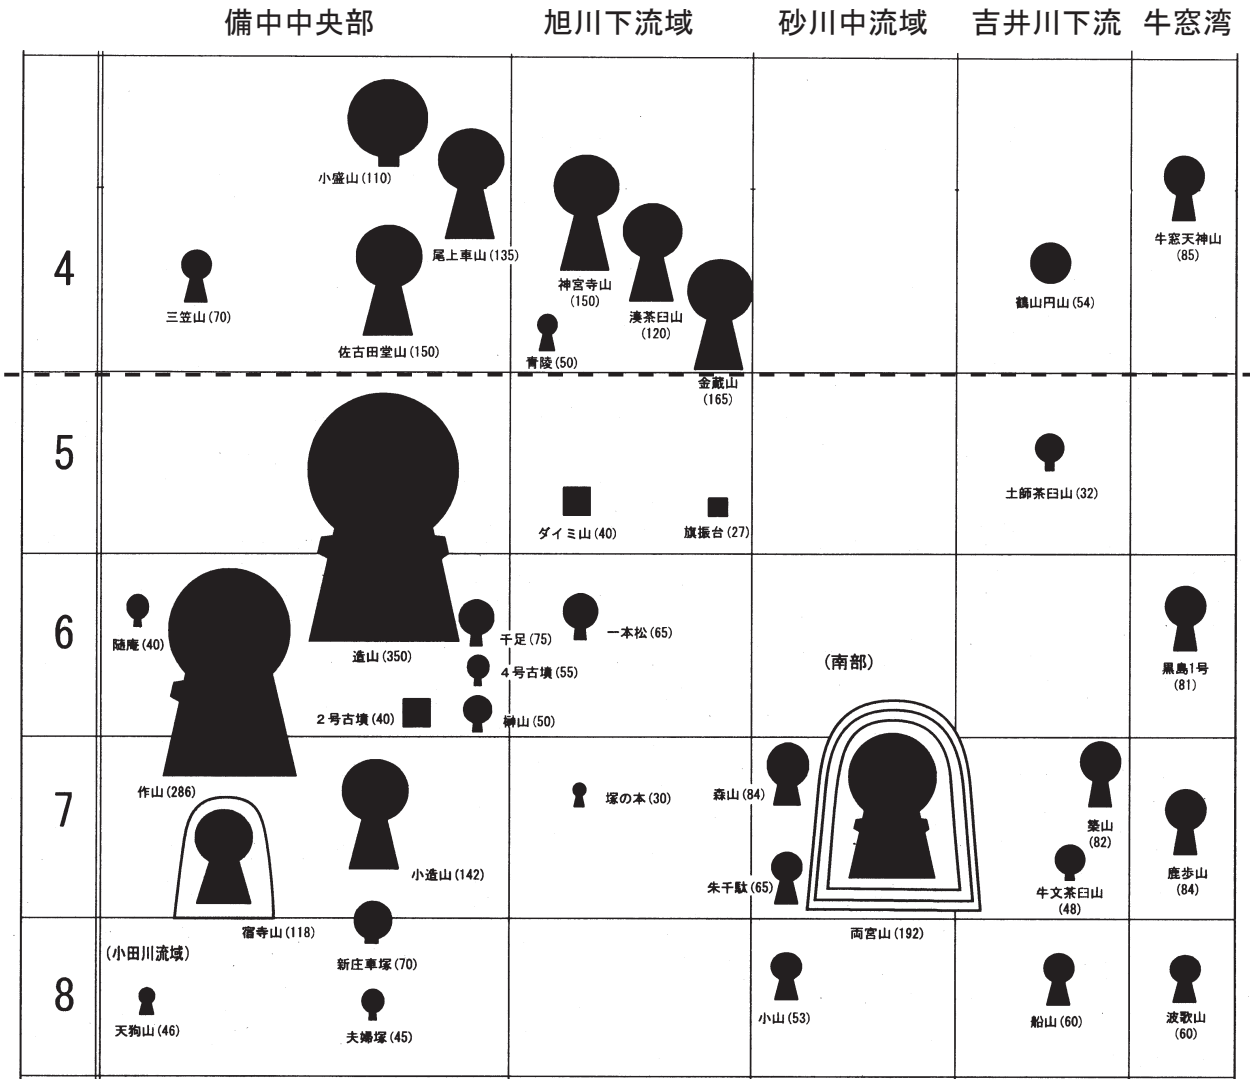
| | 備中中央部 | 旭川下流域 | 砂川中流域 | 吉井川下流 | 牛窓湾 |
|---|---|---|---|---|---|
| 4 | 小盛山 (110) 尾上車山 (135) 三笠山 (70) 佐古田堂山 (150) | 神宮寺山 (150) 湊茶臼山 (120) 青陵 (50) 金蔵山 (165) | | 鶴山円山 (54) | 牛窓天神山 (85) |
| 5 | | ダイミ山 (40) 旗振台 (27) | | 土師茶臼山 (32) | |
| 6 | 随庵 (40) 造山 (350) 千足 (75) 4号古墳 (55) 2号古墳 (40) 榊山 (50) | 一本松 (65) | (南部) | | 黒島1号 (81) |
| 7 | 作山 (286) 小造山 (142) 宿寺山 (118) | 塚の本 (30) | 森山 (84) 朱千駄 (65) 両宮山 (192) | 築山 (82) 牛文茶臼山 (48) | 鹿歩山 (84) |
| 8 | (小田川流域) 天狗山 (46) 新庄車塚 (70) 夫婦塚 (45) | | 小山 (53) | 船山 (60) | 波歌山 (60) |